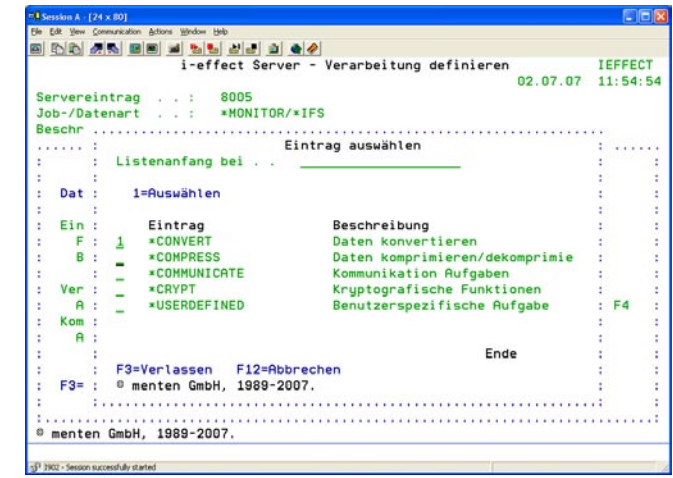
Session A - [24 x 80]
File Edit View Communication Actions Window Help

i-effect Server - Verarbeitung definieren IEFFECT
02.07.07 11:54:54

Servereintrag . . : 8005
Job-/Datenart . . : *MONITOR/*IFS
Beschr . . . . . .

Eintrag auswählen

Listenanfang bei . . ____________

Dat : 1=Auswählen

Ein : Eintrag Beschreibung
F : 1 *CONVERT Daten konvertieren
B : _ *COMPRESS Daten komprimieren/dekomprimie
_ *COMMUNICATE Kommunikation Aufgaben
Ver : _ *CRYPT Kryptografische Funktionen
A : _ *USERDEFINED Benutzerspezifische Aufgabe : F4
Kom :
A :

Ende
F3=Verlassen F12=Abbrechen
F3= : © menten GmbH, 1989-2007.

© menten GmbH, 1989-2007.

1902 - Session successfully started